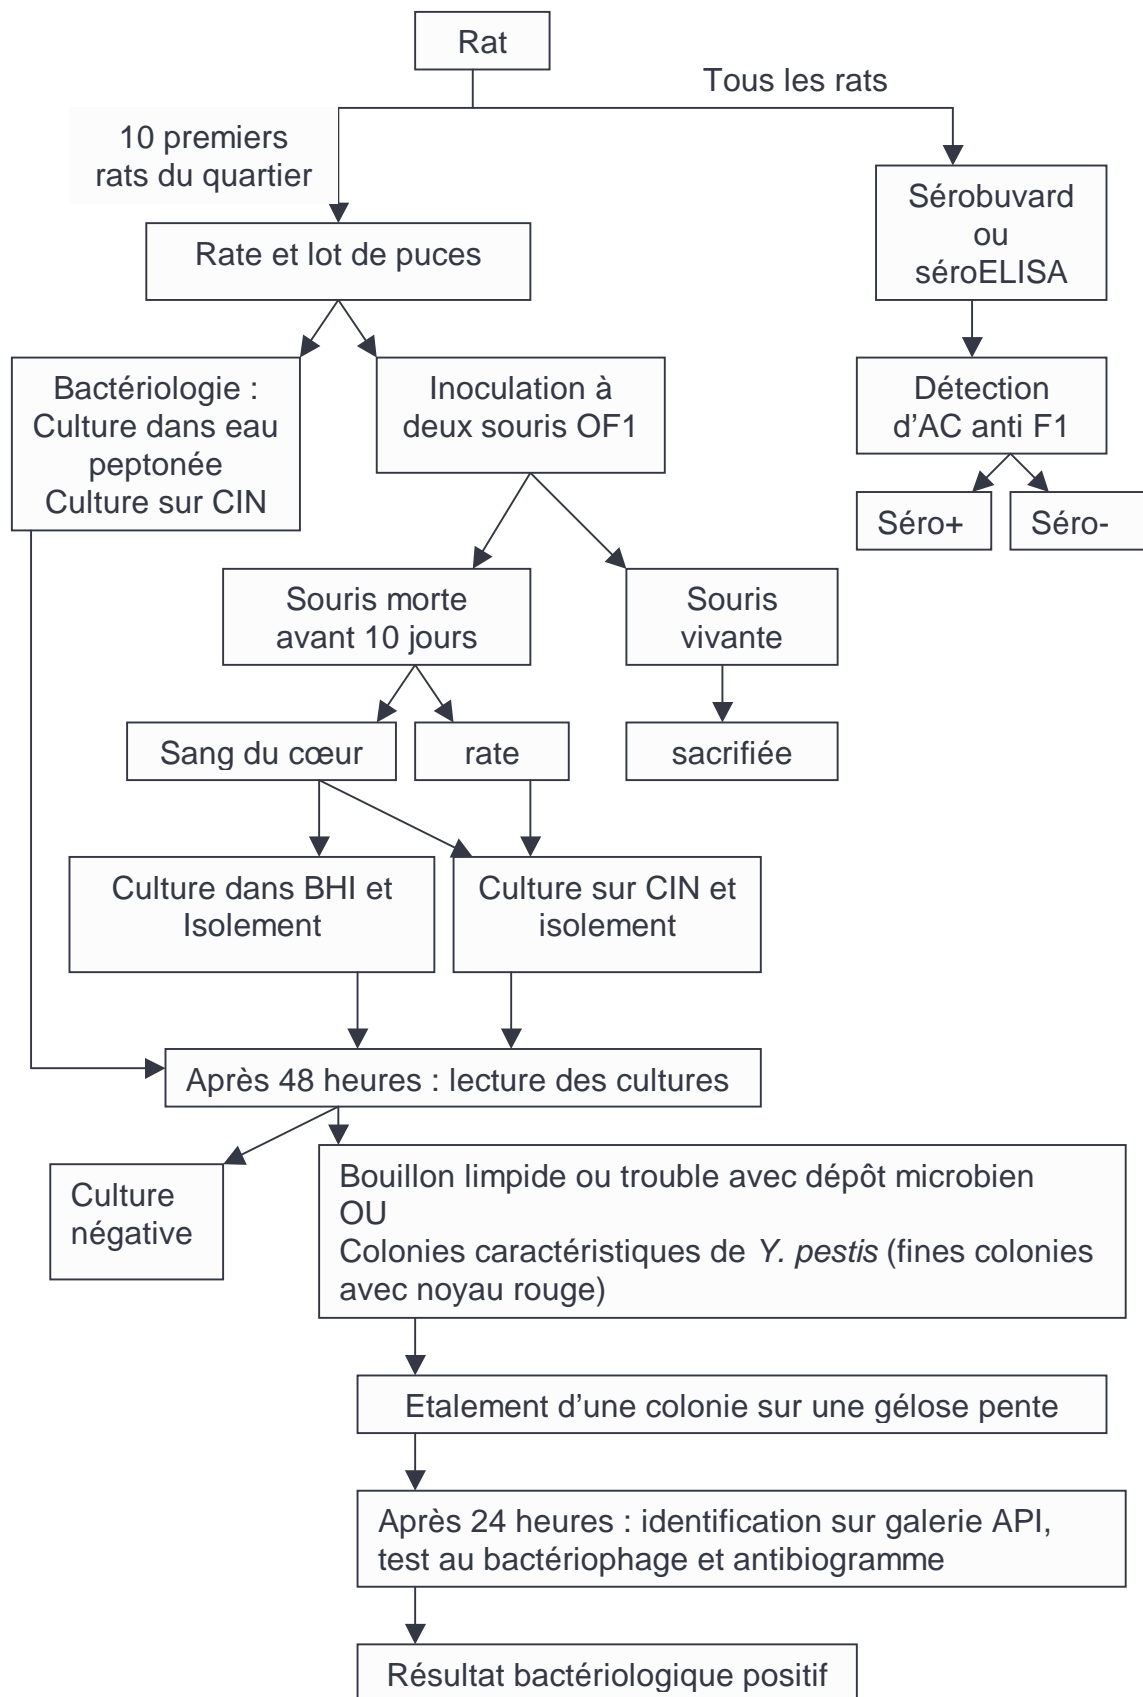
Rat

Tous les rats

10 premiers rats du quartier

Rate et lot de puces

Sérobuvard ou séroELISA

Détection d'AC anti F1

Séro+

Séro-

Bactériologie : Culture dans eau peptonée Culture sur CIN

Inoculation à deux souris OF1

Souris morte avant 10 jours

Souris vivante

Sang du cœur

rate

sacrifiée

Culture dans BHI et Isolement

Culture sur CIN et isolement

Après 48 heures : lecture des cultures

Culture négative

Bouillon limpide ou trouble avec dépôt microbien
OU
Colonies caractéristiques de *Y. pestis* (fines colonies avec noyau rouge)

Etalement d'une colonie sur une gélose pente

Après 24 heures : identification sur galerie API, test au bactériophage et antibiogramme

Résultat bactériologique positif